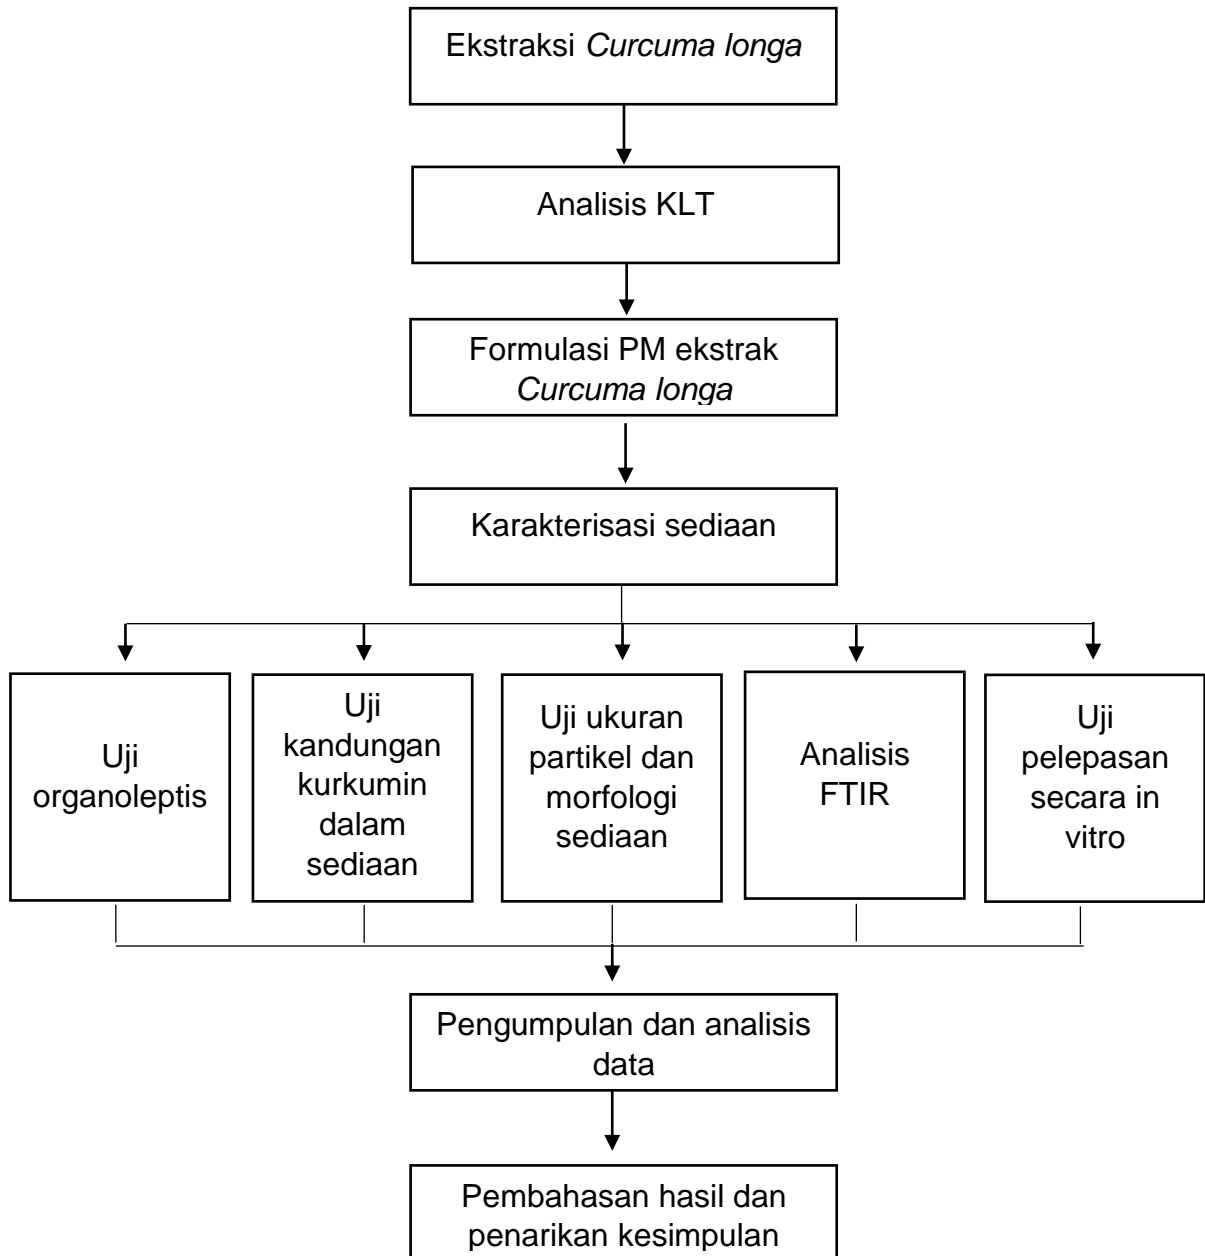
Ekstraksi *Curcuma longa*

Analisis KLT

Formulasi PM ekstrak *Curcuma longa*

Karakterisasi sediaan

Uji organoleptis

Uji kandungan kurkumin dalam sediaan

Uji ukuran partikel dan morfologi sediaan

Analisis FTIR

Uji pelepasan secara in vitro

Pengumpulan dan analisis data

Pembahasan hasil dan penarikan kesimpulan